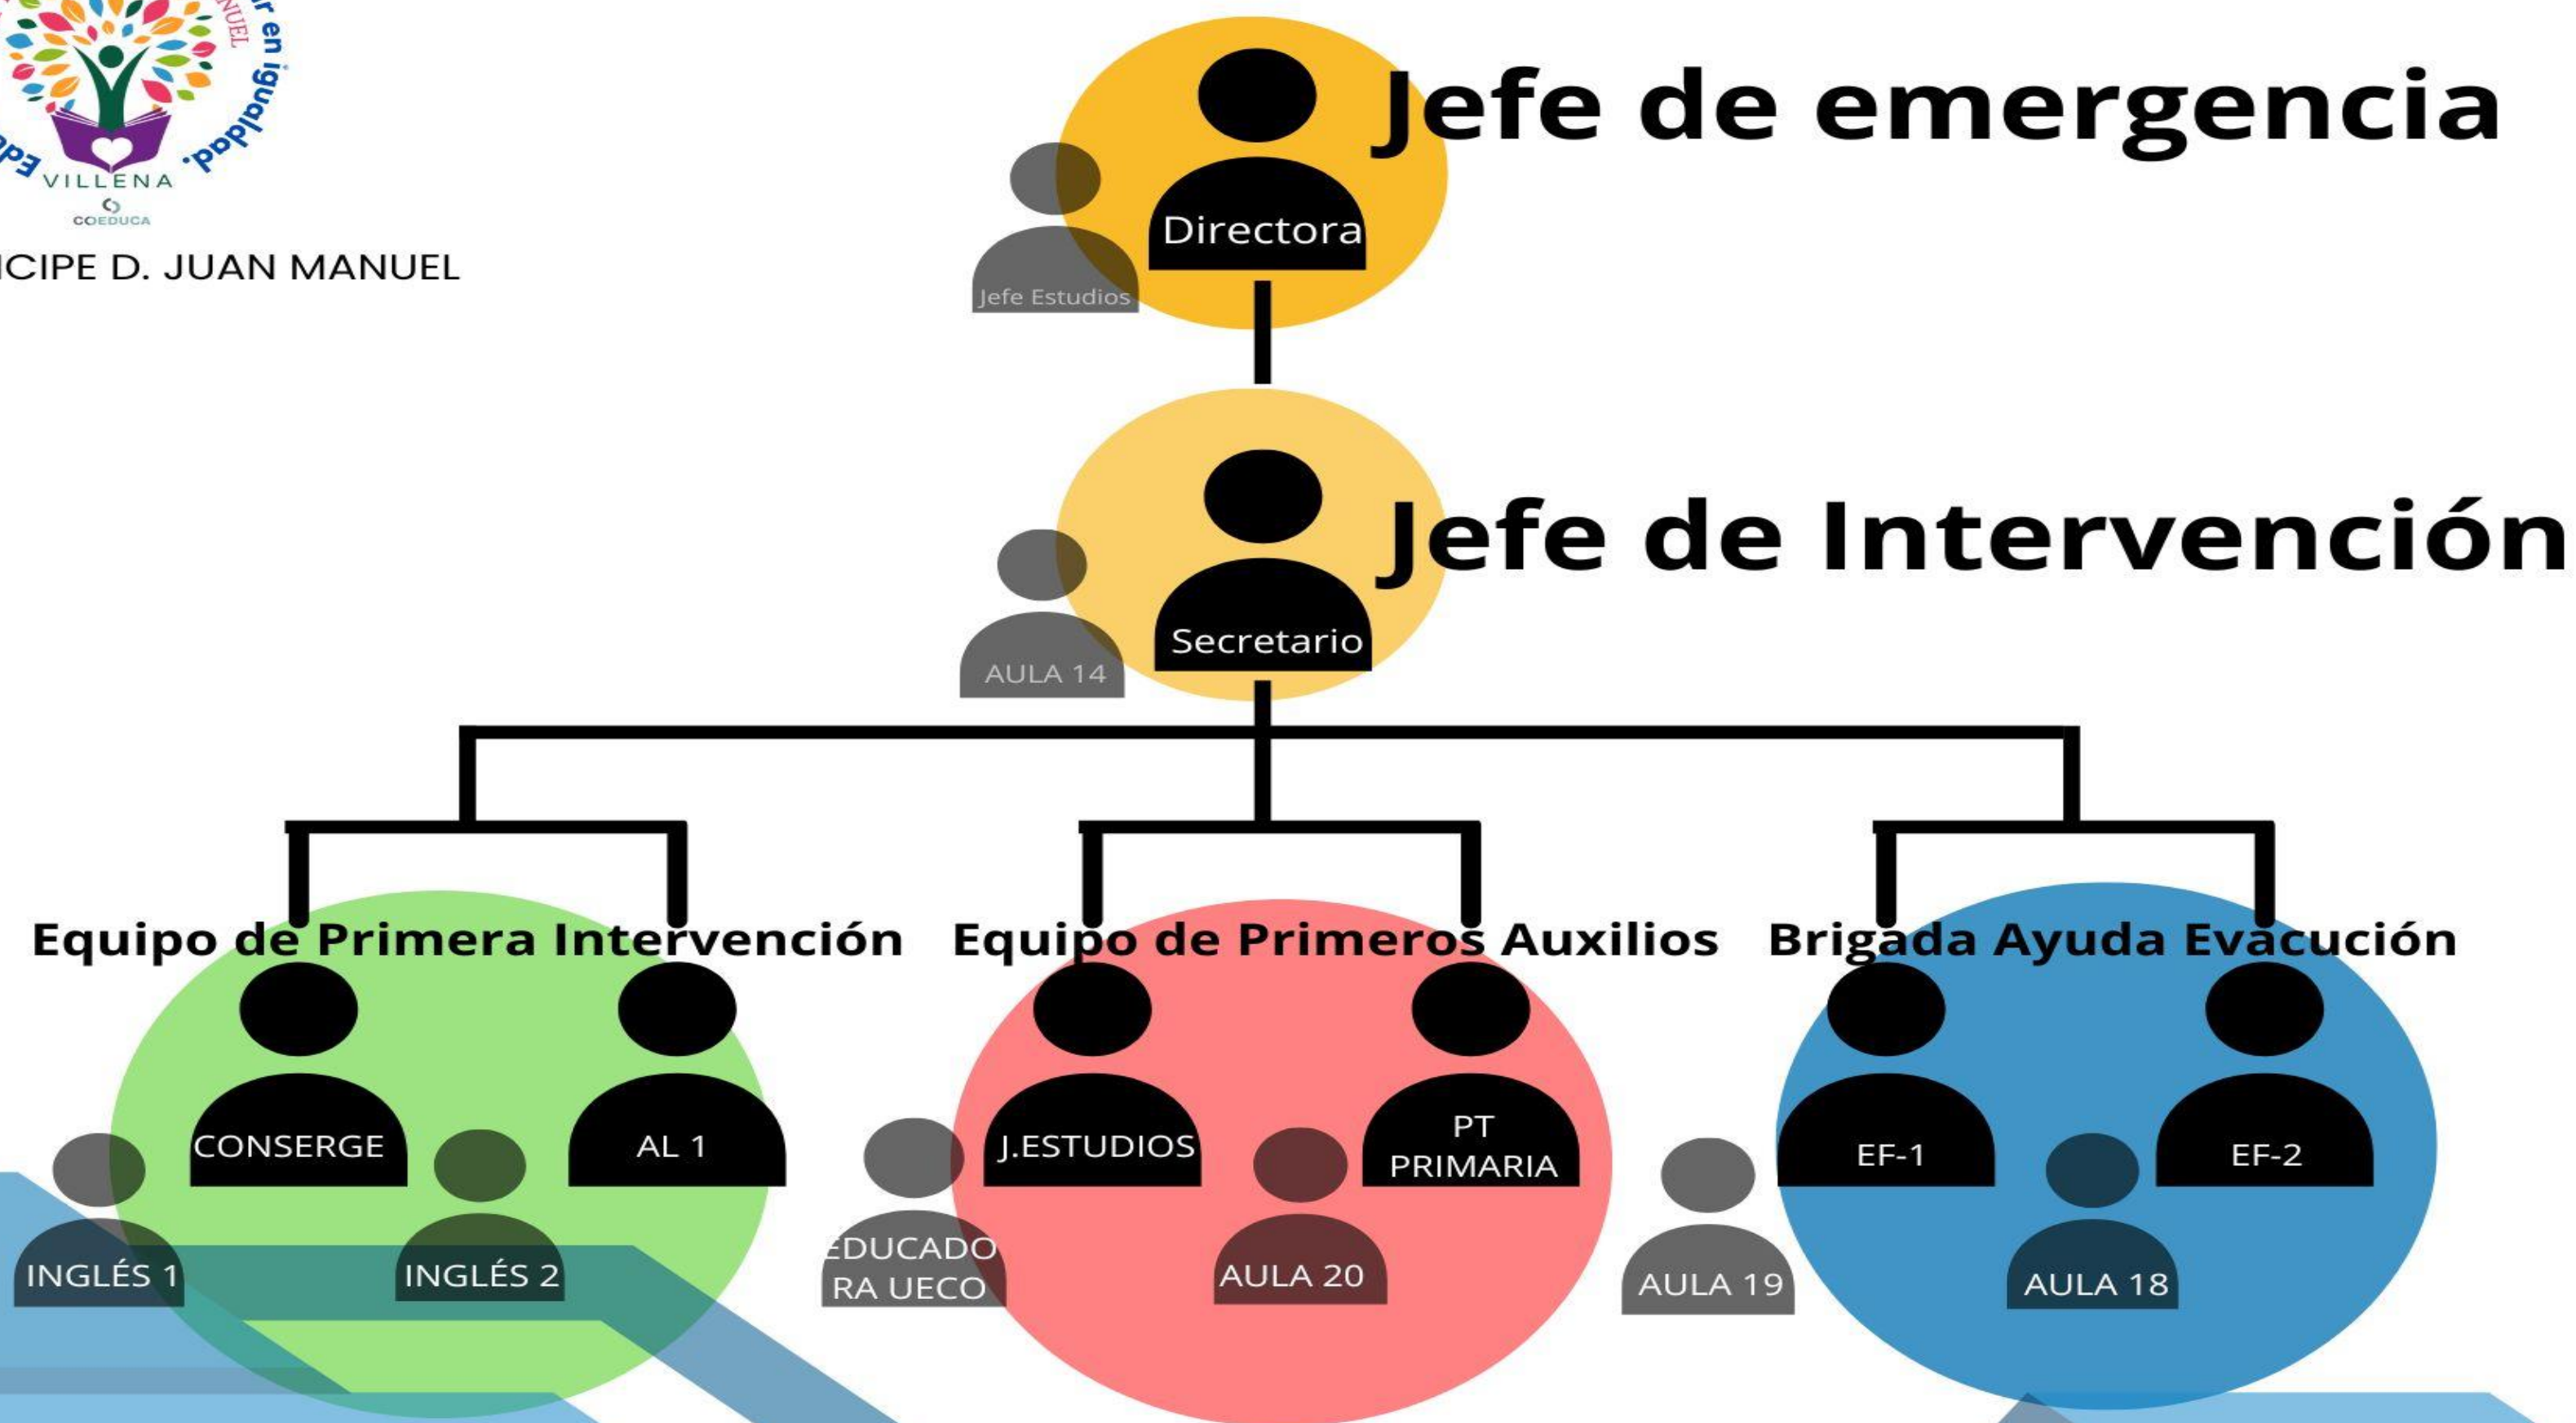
NUEL
r en igualdad.
Ed
VILLENA
COEDUCA
ICIPE D. JUAN MANUEL

Jefe de emergencia
Directora
Jefe Estudios

Jefe de Intervención
Secretario
AULA 14

Equipo de Primera Intervención
CONSERGE
AL 1
INGLÉS 1
INGLÉS 2

Equipo de Primeros Auxilios
J.ESTUDIOS
PT PRIMARIA
EDUCADORA UECO
AULA 20

Brigada Ayuda Evacución
EF-1
EF-2
AULA 19
AULA 18